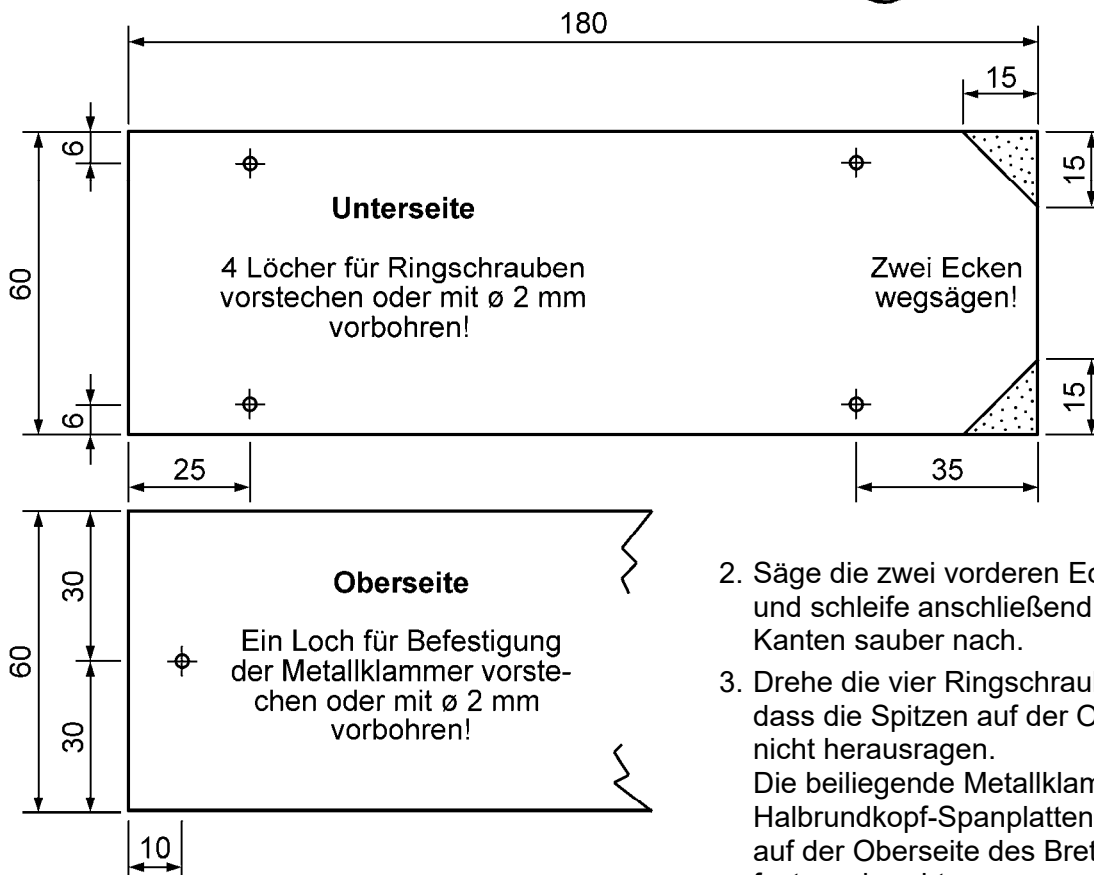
180

15

6

15

Unterseite

4 Löcher für Ringschrauben vorstechen oder mit ø 2 mm vorbohren!

Zwei Ecken wegsägen!

60

6

15

25

35

30

Oberseite

Ein Loch für Befestigung der Metallklammer vorstechen oder mit ø 2 mm vorbohren!

60

30

10

2. Säge die zwei vorderen E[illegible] und schleife anschließend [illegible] Kanten sauber nach.

3. Drehe die vier Ringschrau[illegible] dass die Spitzen auf der O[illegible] nicht herausragen. Die beiliegende Metallklam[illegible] Halbrundkopf-Spanplatten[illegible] auf der Oberseite des Bre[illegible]